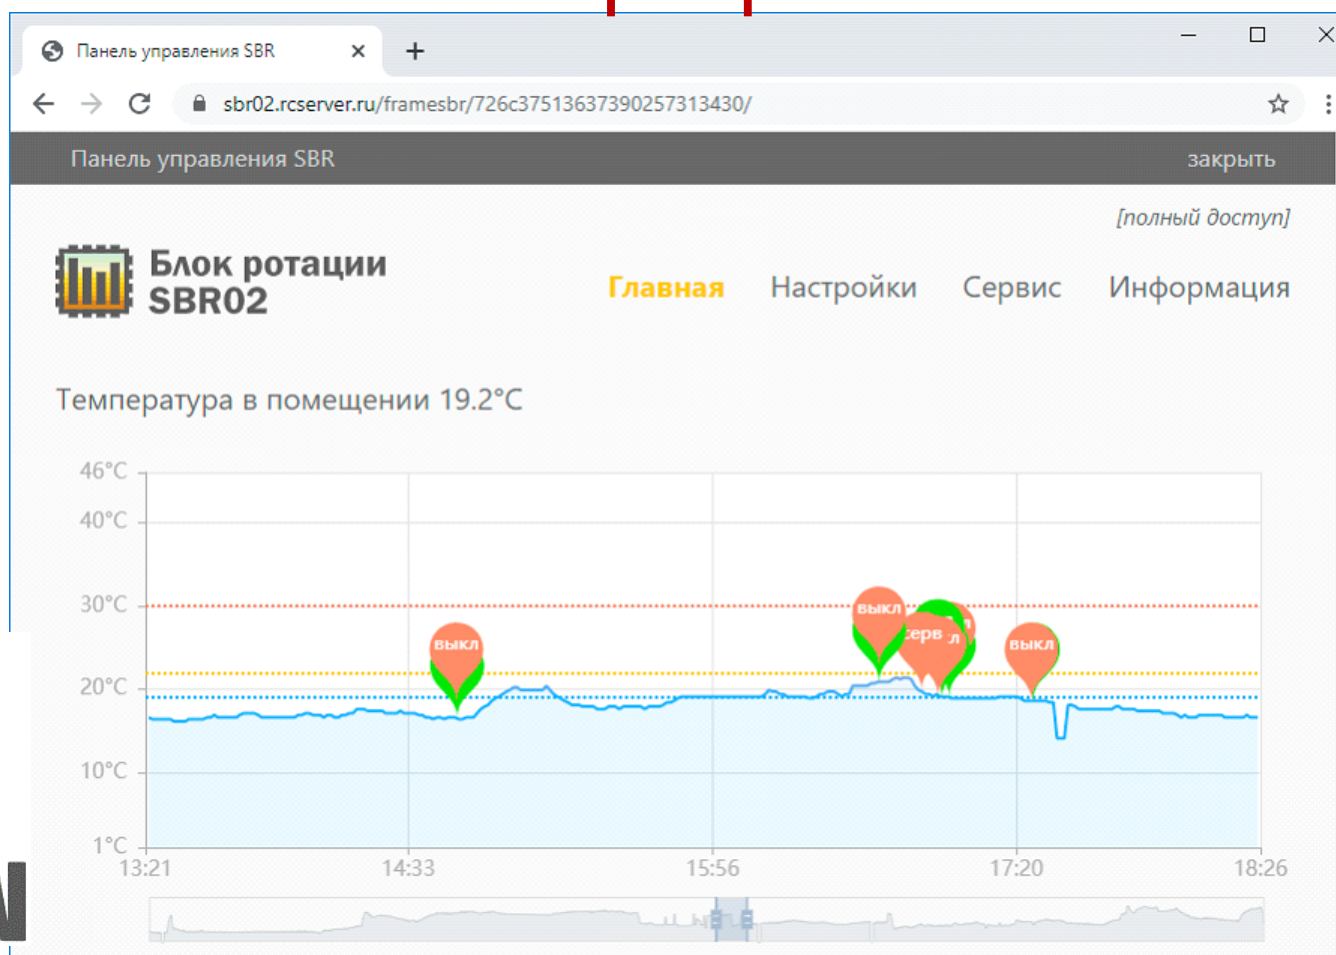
Панель управления SBR ×
+

sbr02.rcserver.ru/framesbr/726c37513637390257313430/

Панель управления SBR
закрыть

[полный доступ]

Блок ротации SBR02

Главная Настройки Сервис Информация

Температура в помещении 19.2°C

46°C
40°C
30°C
20°C
10°C
1°C

выкл
выкл
серв
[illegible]
выкл

13:21 14:33 15:56 17:20 18:26